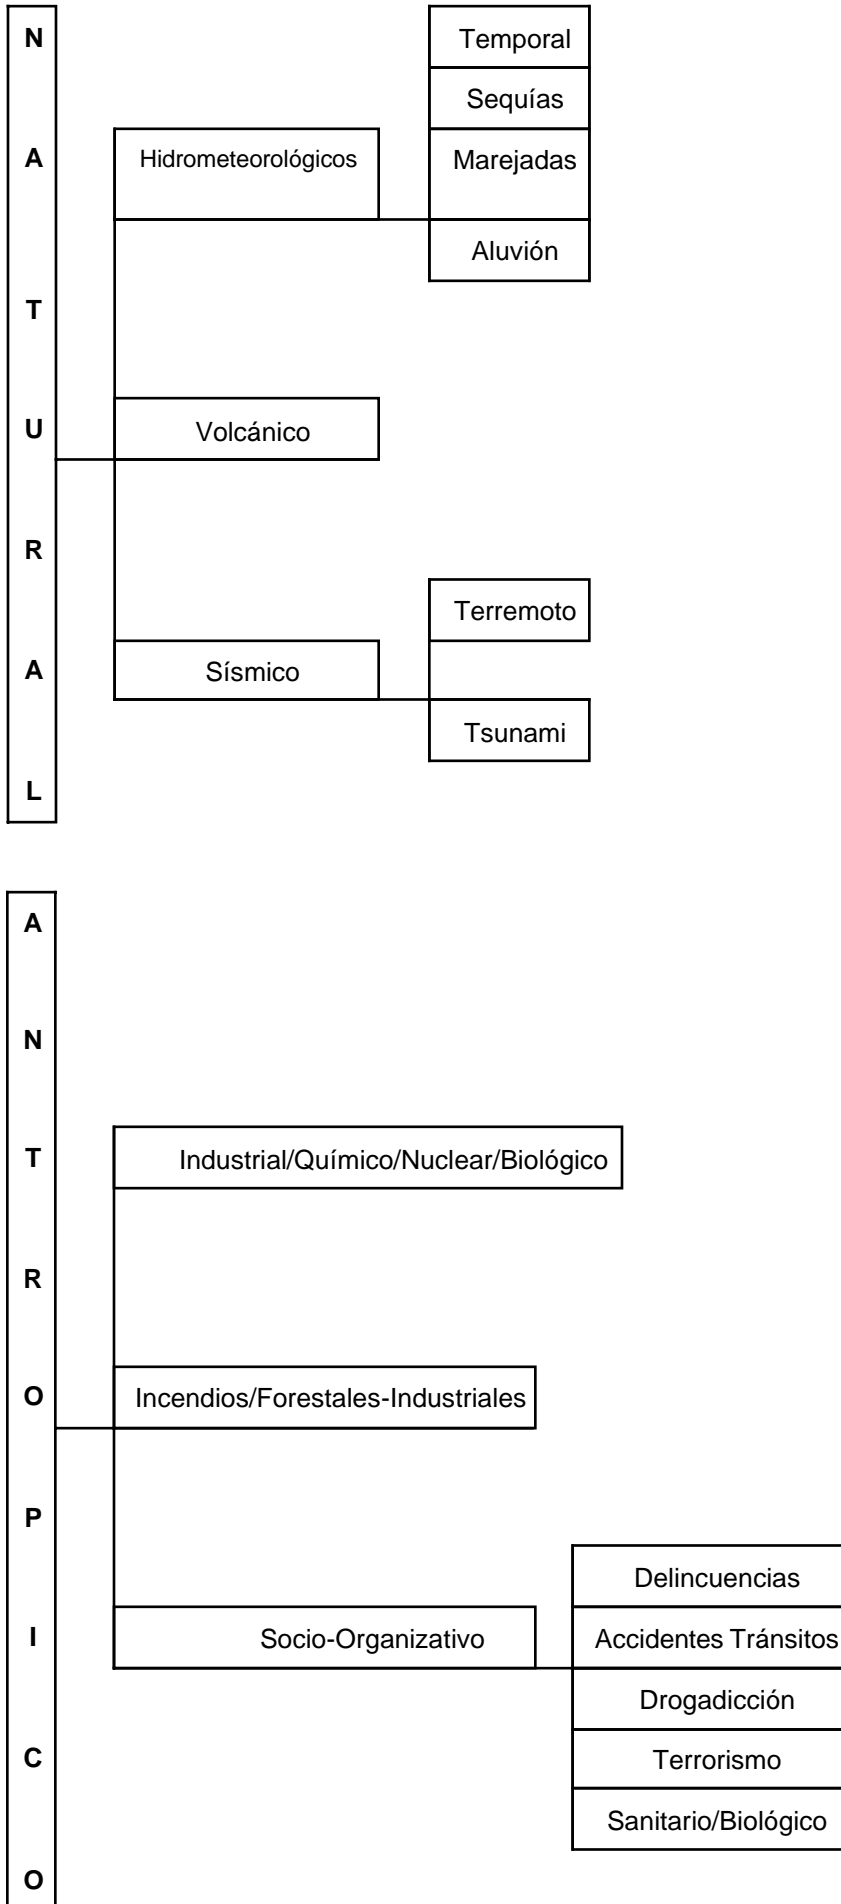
N
A
T
U
R
A
L

Hidrometeorológicos

Temporal
Sequías
Marejadas
Aluvión

Volcánico

Sísmico

Terremoto
Tsunami

A
N
T
R
O
P
I
C
O

Industrial/Químico/Nuclear/Biológico

Incendios/Forestales-Industriales

Socio-Organizativo

Delincuencias
Accidentes Tránsitos
Drogadicción
Terrorismo
Sanitario/Biológico